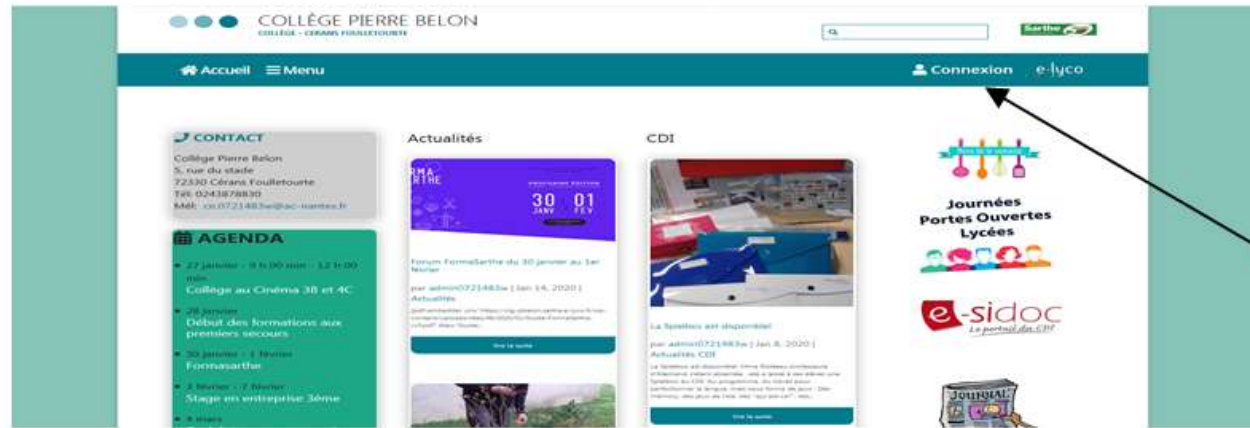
COLLÈGE PIERRE BELON
COLLÈGE - CÉRANS FOULLETOURTE

Sarthe

Accueil  Menu
Connexion  e-lyco

CONTACT
Collège Pierre Belon
5, rue du stade
72330 Cérans Foulletourte
Tél: 0243878830
Mél: ce.0721483w@ac-nantes.fr

AGENDA
27 janvier - 9 h 00 min - 12 h 00 min
Collège au Cinéma 3e et 4C
28 janvier
Début des formations aux premiers secours
30 janvier - 1 février
Formasarthe
3 février - 7 février
Stage en entreprise 3ème
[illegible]

Actualités
30 JANV 01 FEV
Forum FormaSarthe du 30 janvier au 1er février
par admin0721483w | Jan 14, 2020 | Actualités
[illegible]
lire la suite

CDI
La Spiebox est disponible!
par admin0721483w | Jan 8, 2020 | Actualités CDI
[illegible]
lire la suite

Journées Portes Ouvertes Lycées

e-sidoc
Le portail du CDI

JOURNAL